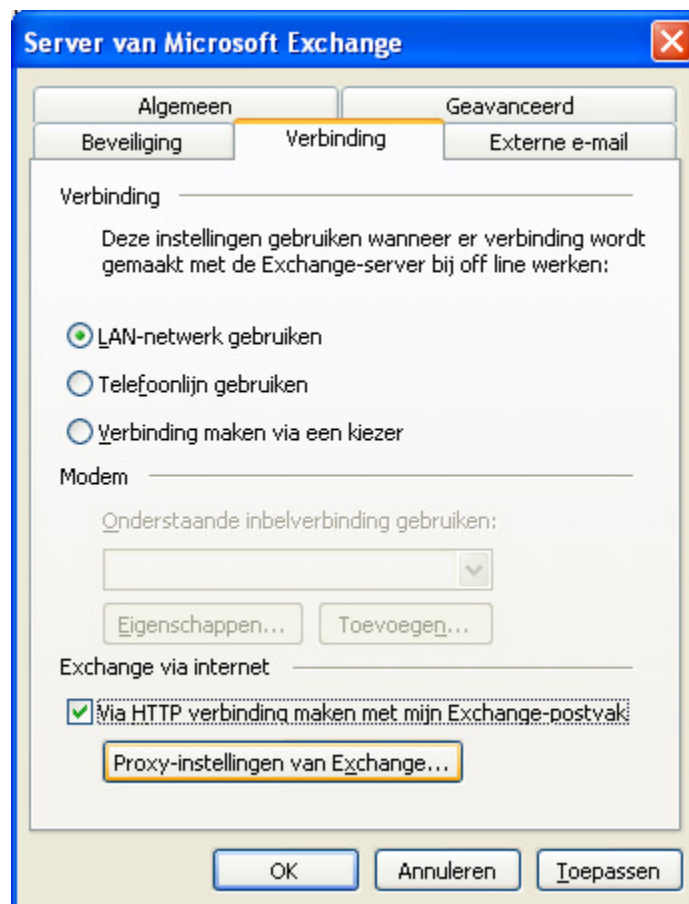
Server van Microsoft Exchange

Algemeen
Geavanceerd
Beveiliging
Verbinding
Externe e-mail

Verbinding

Deze instellingen gebruiken wanneer er verbinding wordt gemaakt met de Exchange-server bij off line werken:

LAN-netwerk gebruiken

Telefoonlijn gebruiken

Verbinding maken via een kiezer

Modem

Onderstaande inbelverbinding gebruiken:

Eigenschappen...
Toevoegen...

Exchange via internet

Via HTTP verbinding maken met mijn Exchange-postvak

Proxy-instellingen van Exchange...

OK
Annuleren
Toepassen